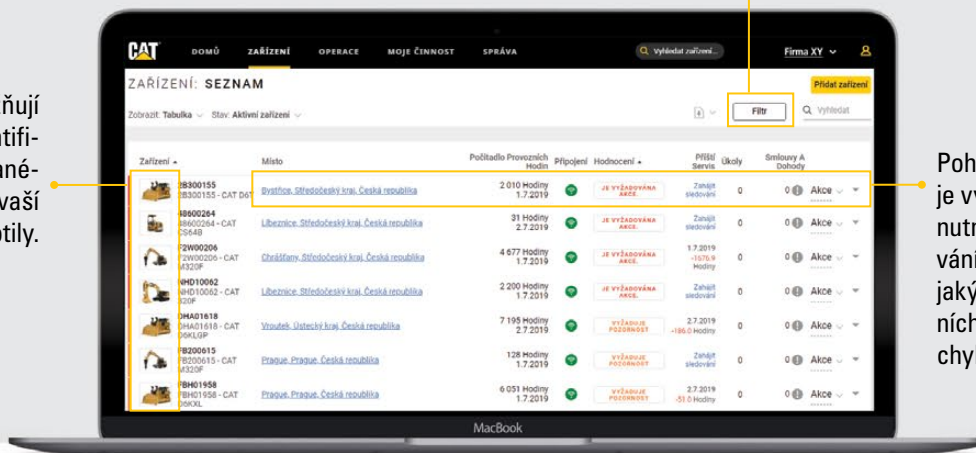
ňují
ntifi-
ané-
vaší
otily.

CAT DOMŮ ZAŘÍZENÍ OPERACE MOJE ČINNOST SPRÁVA Vyhledat zařízení... Firma XY

ZAŘÍZENÍ: SEZNAM

Přidat zařízení

Zobrazit: Tabulka Stav: Aktivní zařízení

Filtr Vyhledat

| Zařízení | Místo | Počitadlo Provozních Hodin | Připojení | Hodnocení | Příští Servis | Úkoly | Smlouvy A Dohody | |
|---|---|---|---|---|---|---|---|---|
| 2B300155 2B300155 - CAT D6T | Bystřice, Středočeský kraj, Česká republika | 2 010 Hodiny 1.7.2019 | | JE VYŽADOVÁNA AKCE. | Zahájit sledování | 0 | 0 | Akce |
| 48600264 48600264 - CAT CS64B | Libeznice, Středočeský kraj, Česká republika | 31 Hodiny 2.7.2019 | | JE VYŽADOVÁNA AKCE. | Zahájit sledování | 0 | 0 | Akce |
| F2W00206 F2W00206 - CAT M320F | Chrášťany, Středočeský kraj, Česká republika | 4 677 Hodiny 2.7.2019 | | JE VYŽADOVÁNA AKCE. | 1.7.2019 -1570.9 Hodiny | 0 | 0 | Akce |
| NHD10062 NHD10062 - CAT 320F | Libeznice, Středočeský kraj, Česká republika | 2 200 Hodiny 1.7.2019 | | JE VYŽADOVÁNA AKCE. | Zahájit sledování | 0 | 0 | Akce |
| DHA01618 DHA01618 - CAT D6KLGP | Vroutek, Ústecký kraj, Česká republika | 7 195 Hodiny 2.7.2019 | | VYŽADUJE POZORNOST | 2.7.2019 -186.0 Hodiny | 0 | 0 | Akce |
| FB200615 FB200615 - CAT M320F | Prague, Prague, Česká republika | 128 Hodiny 2.7.2019 | | VYŽADUJE POZORNOST | Zahájit sledování | 0 | 0 | Akce |
| FBH01958 FBH01958 - CAT D6KXL | Prague, Prague, Česká republika | 6 051 Hodiny 1.7.2019 | | VYŽADUJE POZORNOST | 2.7.2019 -51.0 Hodiny | 0 | 0 | Akce |

MacBook

Poh
je vy
nutn
vání
jaký
ních
chyl